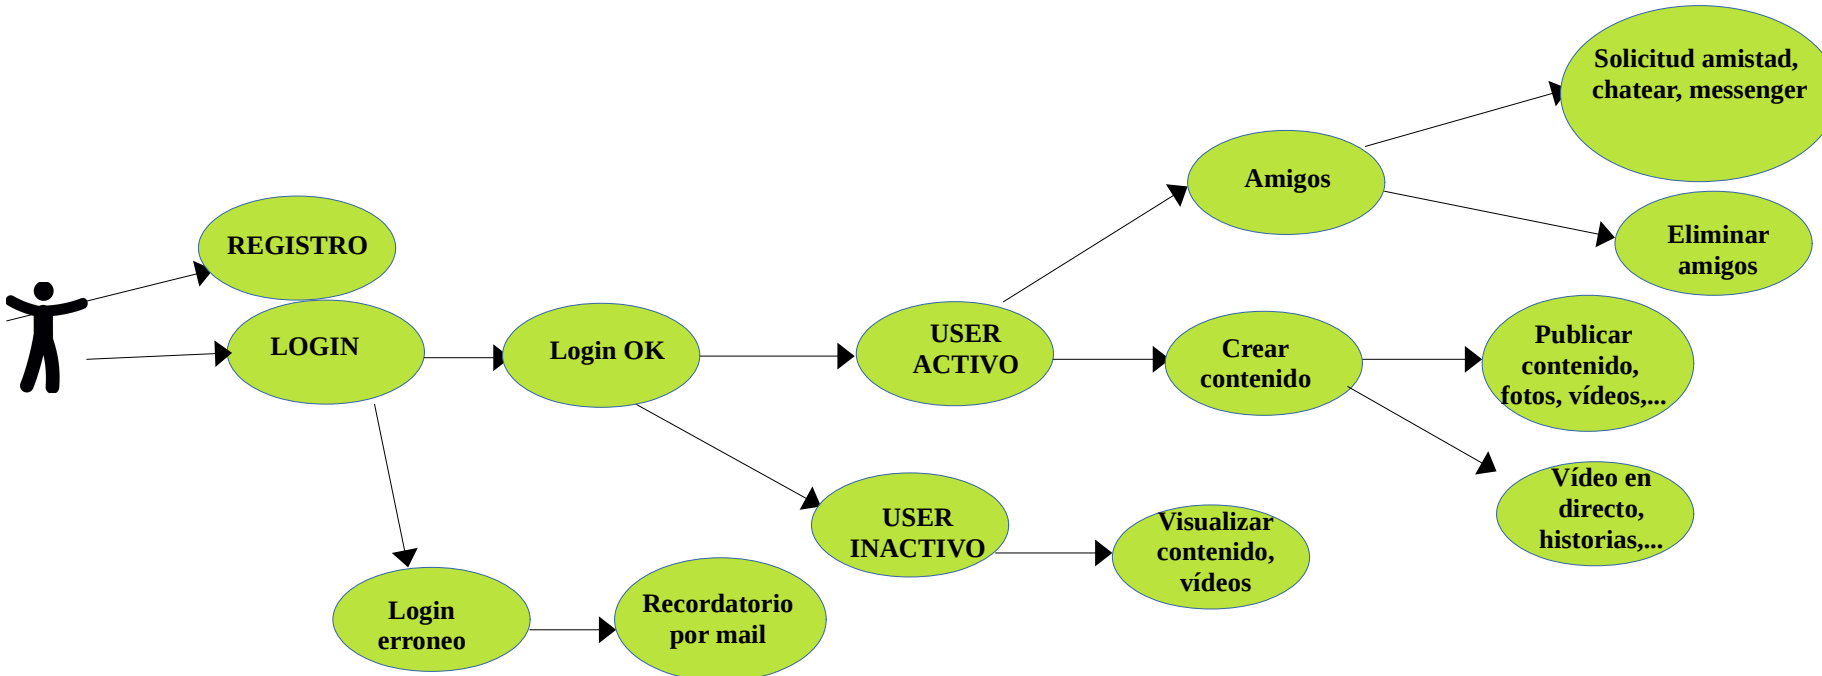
REGISTRO

LOGIN

Login OK

USER ACTIVO

Amigos

Solicitud amistad, chatear, messenger

Eliminar amigos

Crear contenido

Publicar contenido, fotos, vídeos,...

Vídeo en directo, historias,...

USER INACTIVO

Visualizar contenido, vídeos

Login erroneo

Recordatorio por mail